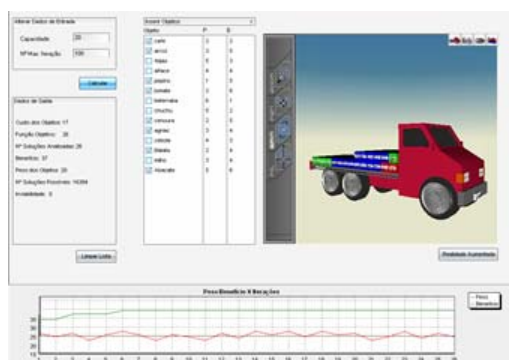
Alterar Dados de Entrada

Capacidade 20

NºMax Iteração 100

Calcular

Dados de Saída

Custo dos Objetos: 17

Função Objetivo: 28

Nº Soluções Avaliadas: 29

Benefício: 37

Peso dos Objetos: 20

Nº Soluções Possíveis: 16384

Instabilidade: 0

Limpar Lista

Inserir Objetos

| Objeto | P | B |
|---|---|---|
| carne | 3 | 3 |
| arroz | 3 | 3 |
| feijao | 5 | 5 |
| alface | 4 | 4 |
| pepino | 7 | 3 |
| tomate | 3 | 5 |
| beterraba | 6 | 1 |
| chuchu | 9 | 2 |
| cenoura | 2 | 6 |
| agrião | 3 | 6 |
| cebola | 4 | 3 |
| batata | 2 | 6 |
| milho | 3 | 4 |
| Abacate | 3 | 6 |

Realidade Aumentada

Peso/Benefício X Iterações

Peso
Benefício

35
30
25
20
15

1 2 3 4 5 6 7 8 9 10 11 12 13 14 15 16 17 18 19 20 21 22 23 24 25 26